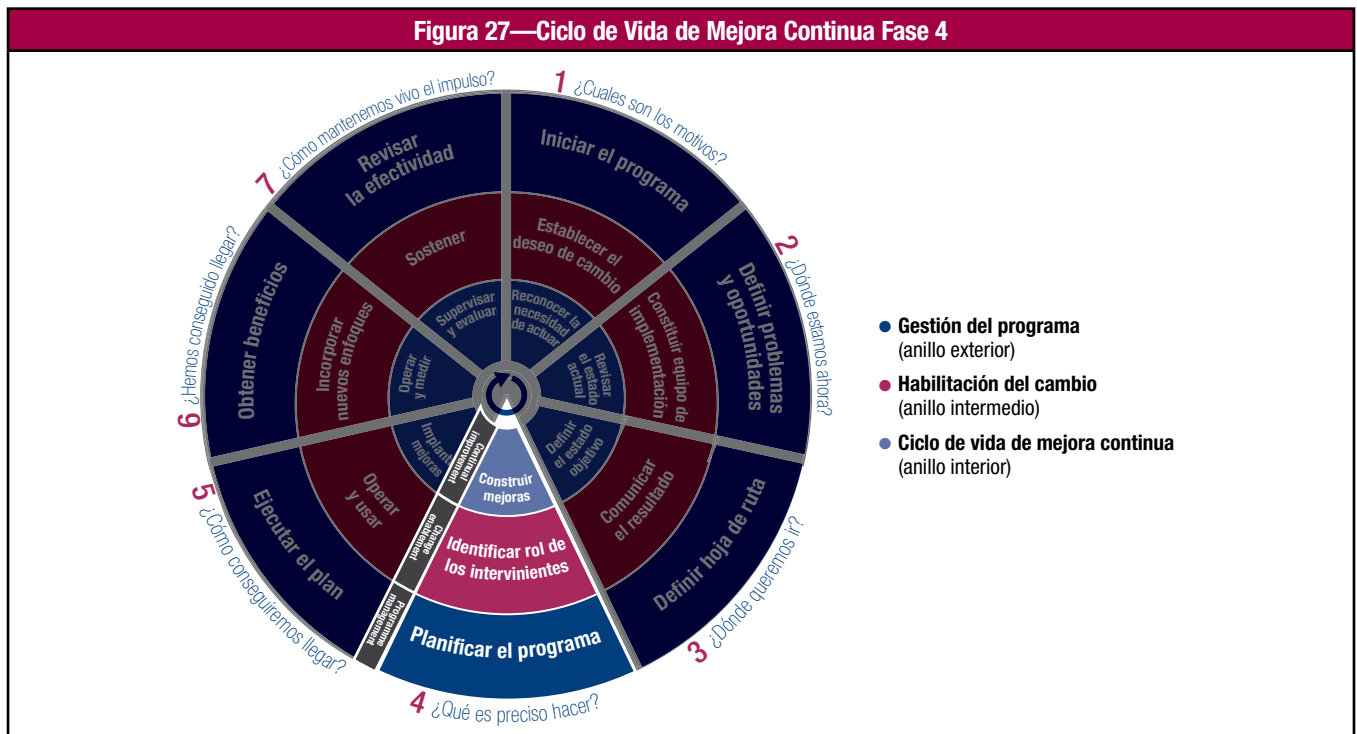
Figura 27—Ciclo de Vida de Mejora Continua Fase 4

1 ¿Cuales son los motivos?

Iniciar el programa

Establecer el deseo de cambio

Reconocer la necesidad de actuar

2 ¿Dónde estamos ahora?

Definir problemas y oportunidades

Constituir equipo de implementación

Revisar el estado actual

3 ¿Dónde queremos ir?

Definir hoja de ruta

Comunicar el resultado

Definir el estado objetivo

4 ¿Qué es preciso hacer?

Planificar el programa

Identificar rol de los intervinientes

Construir mejoras

Continual improvement

Change enablement

Programme management

5 ¿Cómo conseguiremos llegar?

Ejecutar el plan

Operar y usar

Implantar mejoras

6 ¿Hemos conseguido llegar?

Obtener beneficios

Incorporar nuevos enfoques

Operar y medir

7 ¿Cómo mantenemos vivo el impulso?

Revisar la efectividad

Sostener

Supervisar y evaluar

Gestión del programa (anillo exterior)

Habilitación del cambio (anillo intermedio)

Ciclo de vida de mejora continua (anillo interior)